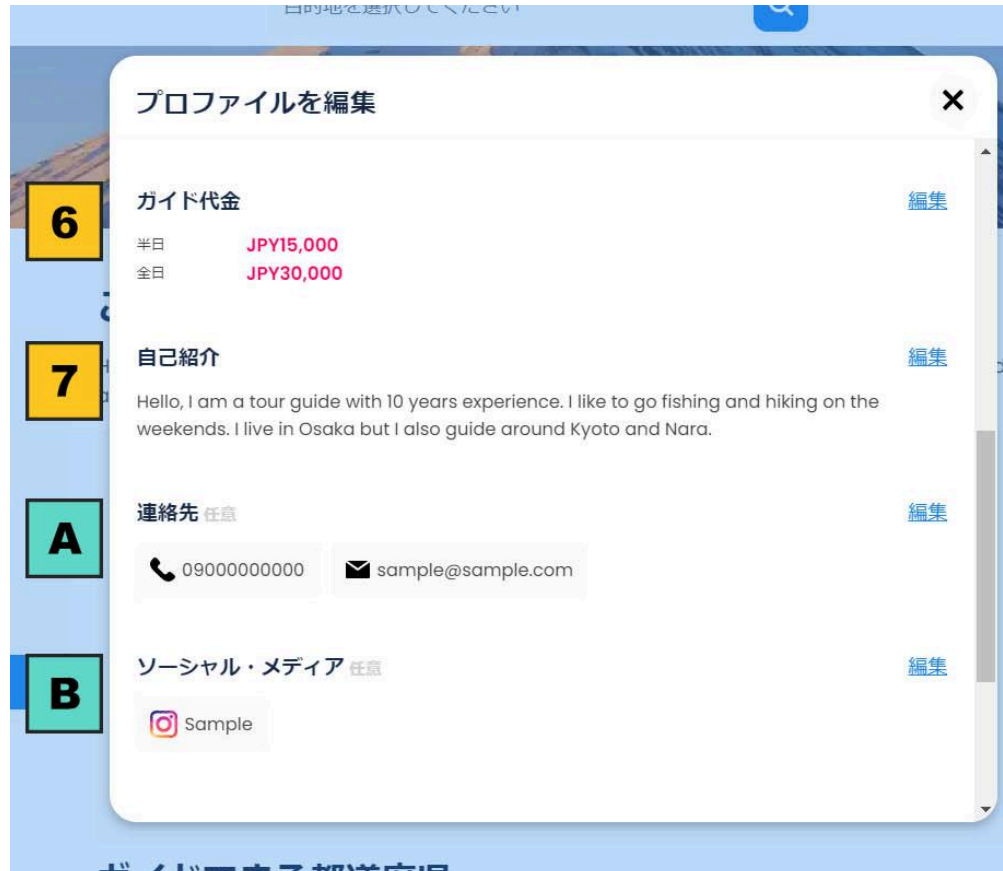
目的地を選択してください

プロファイルを編集

6

ガイド代金 編集

半日 JPY15,000
全日 JPY30,000

7

自己紹介 編集

Hello, I am a tour guide with 10 years experience. I like to go fishing and hiking on the weekends. I live in Osaka but I also guide around Kyoto and Nara.

A

連絡先 任意 編集

09000000000 sample@sample.com

B

ソーシャル・メディア 任意 編集

Sample

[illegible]